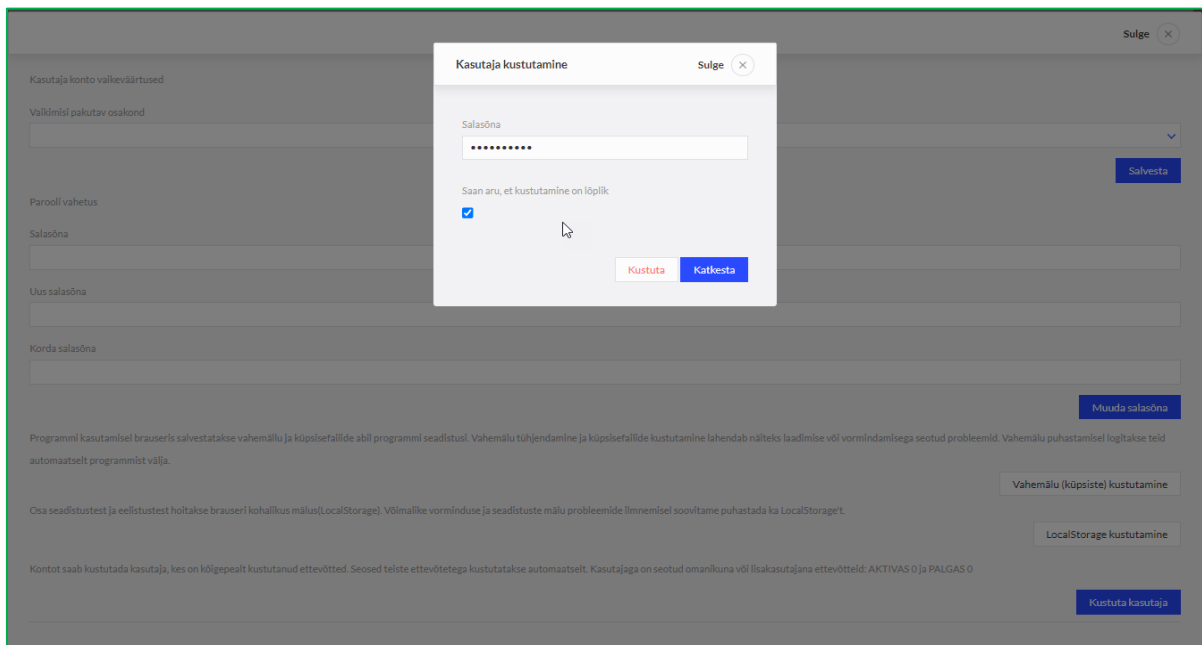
Sulge

Kasutaja konto vaikeväärtused

Vaikimisi pakutav osakond

Salvesta

Parooli vahetus

Salasõna

Uus salasõna

Korda salasõna

Muuda salasõna

Programmi kasutamisel brauseris salvestatakse vahemälu ja küpsisefailide abil programmi seadistusi. Vahemälu tühjendamine ja küpsisefailide kustutamine lahendab näiteks laadimise või vormindamisega seotud probleemid. Vahemälu puhastamisel logitakse teid automaatselt programmist välja.

Vahemälu (küpsiste) kustutamine

Osa seadistustest ja eelistustest hoitakse brauseri kohalikus mälus(LocalStorage). Võimalike vorminduse ja seadistuste mälu probleemide ilmnemisel soovitame puhastada ka LocalStorage't.

LocalStorage kustutamine

Kontot saab kustutada kasutaja, kes on kõigepealt kustutanud ettevõtted. Seosed teiste ettevõtetega kustutatakse automaatselt. Kasutajaga on seotud omanikuna või lisakasutajana ettevõtteid: AKTIVAS 0 ja PALGAS 0

Kustuta kasutaja

Kasutaja kustutamine

Sulge

Salasõna

••••••••••

Saan aru, et kustutamine on lõplik

Kustuta

Katkesta